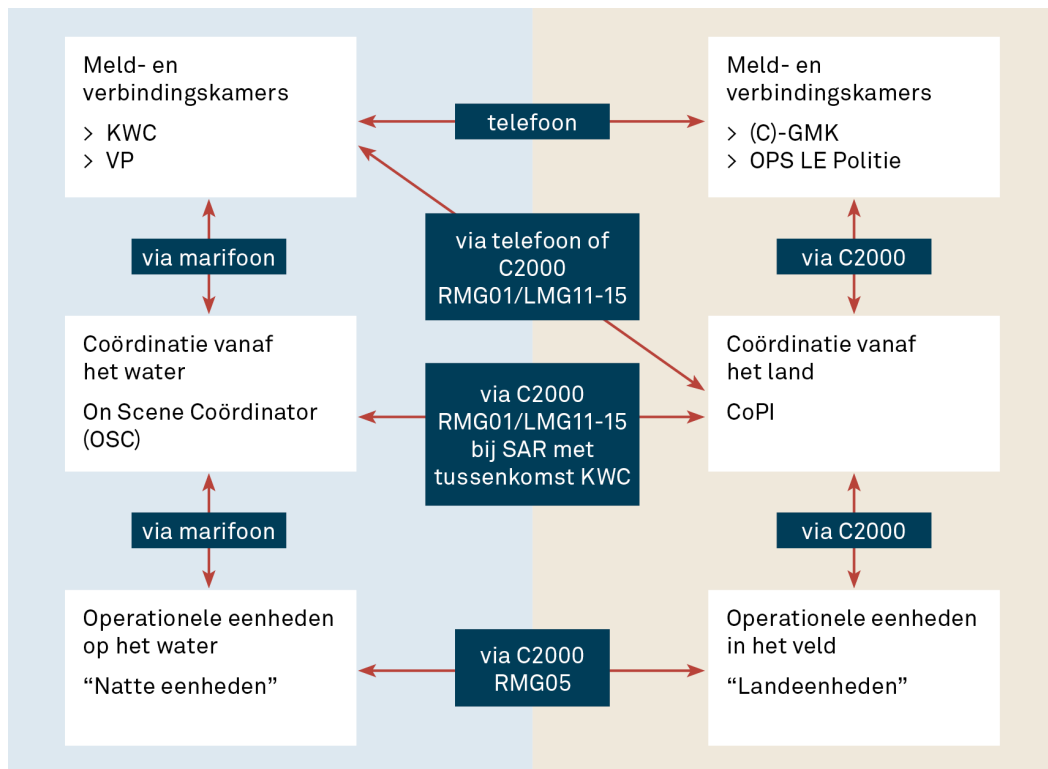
Meld- en verbindingskamers
> KWC
> VP

telefoon

Meld- en verbindingskamers
> (C)-GMK
> OPS LE Politie

via marifoon

via telefoon of C2000 RMG01/LMG11-15

via C2000

Coördinatie vanaf het water
On Scene Coördinator (OSC)

via C2000 RMG01/LMG11-15 bij SAR met tussenkomst KWC

Coördinatie vanaf het land
CoPI

via marifoon

via C2000

Operationele eenheden op het water
“Natte eenheden”

via C2000 RMG05

Operationele eenheden in het veld
“Landeenheden”